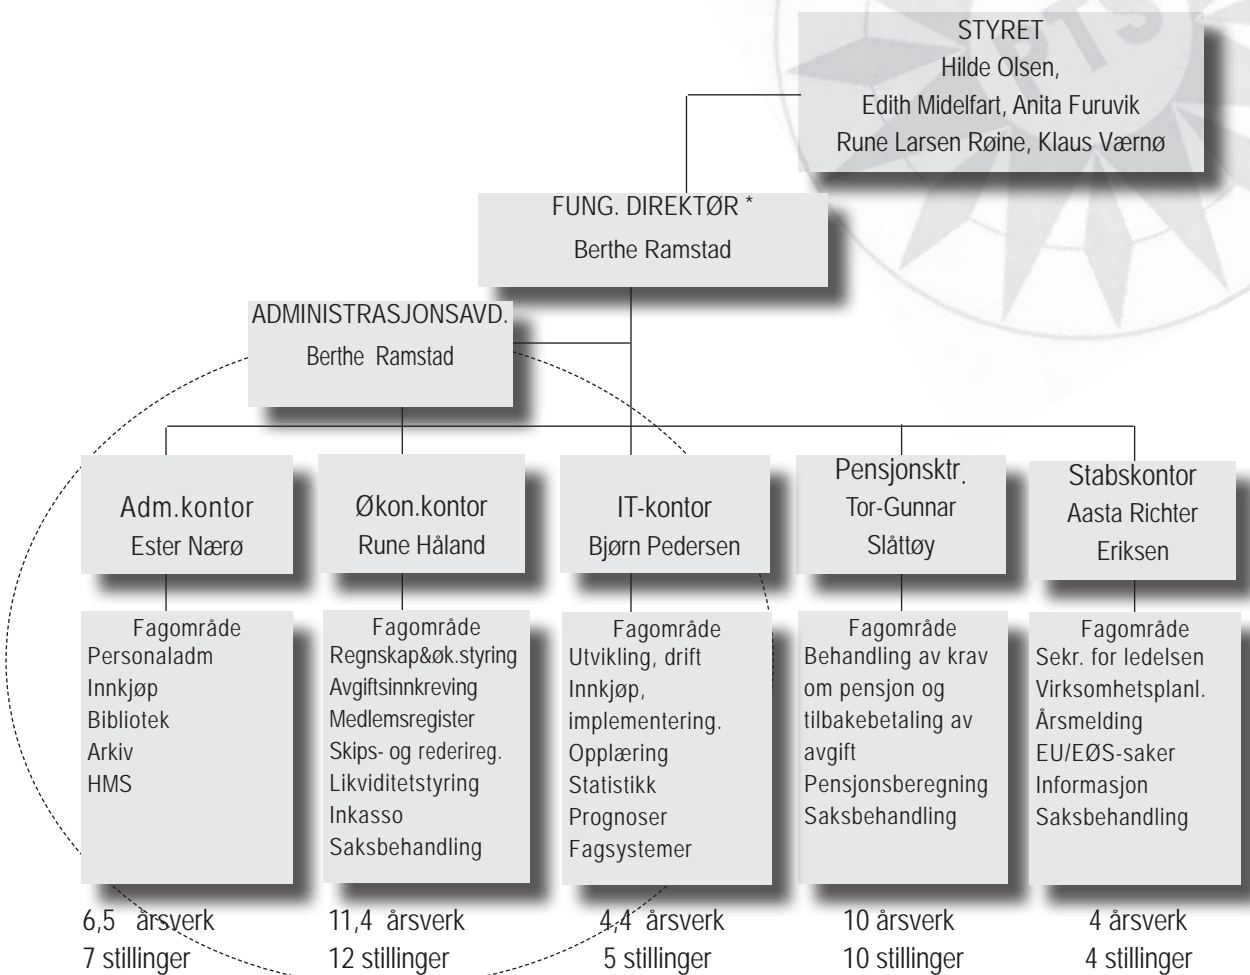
STYRET
Hilde Olsen,
Edith Midelfart, Anita Furuvik
Rune Larsen Røine, Klaus Værnø

FUNG. DIREKTØR *
Berthe Ramstad

ADMINISTRASJONSAVD.
Berthe Ramstad

Adm.kontor
Ester Nærø

Fagområde
Personaladm
Innkjøp
Bibliotek
Arkiv
HMS

6,5 årsverk
7 stillinger

Økon.kontor
Rune Håland

Fagområde
Regnskap&øk.styring
Avgiftsinnkreving
Medlemsregister
Skips- og rederireg.
Likviditetstyring
Inkasso
Saksbehandling

11,4 årsverk
12 stillinger

IT-kontor
Bjørn Pedersen

Fagområde
Utvikling, drift
Innkjøp, implementering.
Opplæring
Statistikk
Prognoser
Fagsystemer

4,4 årsverk
5 stillinger

Pensjonsktr.
Tor-Gunnar Slåttøy

Fagområde
Behandling av krav om pensjon og tilbakebetaling av avgift
Pensjonsberegning
Saksbehandling

10 årsverk
10 stillinger

Stabskontor
Aasta Richter Eriksen

Fagområde
Sekr. for ledelsen
Virksomhetsplanl.
Årsmelding
EU/EØS-saker
Informasjon
Saksbehandling

4 årsverk
4 stillinger